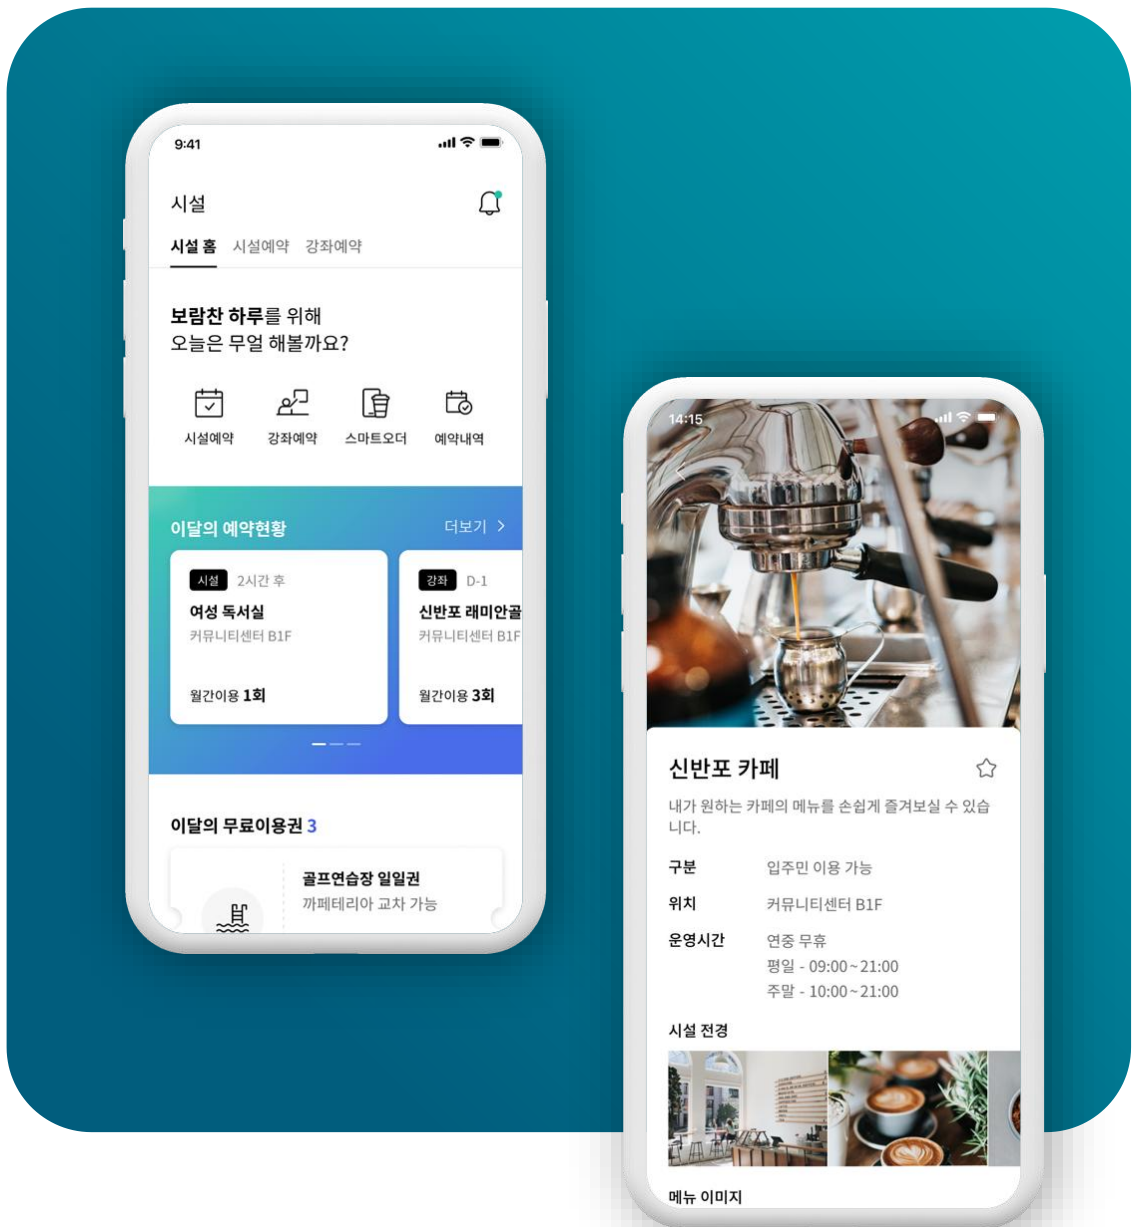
9:41

시설

시설 홈 시설예약 강좌예약

보람찬 하루를 위해
오늘은 무얼 해볼까요?

시설예약 강좌예약 스마트오더 예약내역

이달의 예약현황 더보기 >

시설 2시간 후
여성 독서실
커뮤니티센터 B1F
월간이용 1회

강좌 D-1
신반포 래미안골
커뮤니티센터 B1F
월간이용 3회

이달의 무료이용권 3

골프연습장 일일권
까페테리아 교차 가능

14:15

신반포 카페

내가 원하는 카페의 메뉴를 손쉽게 즐겨보실 수 있습니다.

구분 입주민 이용 가능
위치 커뮤니티센터 B1F
운영시간 연중 무휴
평일 - 09:00~21:00
주말 - 10:00~21:00

시설 전경

메뉴 이미지